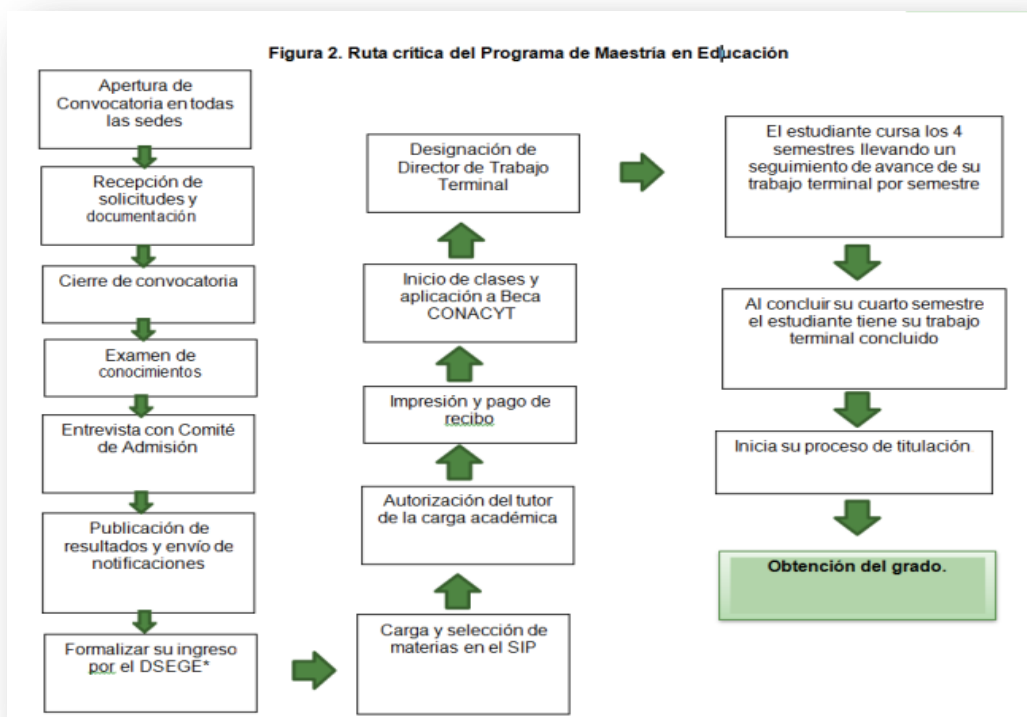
Figura 2. Ruta crítica del Programa de Maestría en Educación

Apertura de Convocatoria en todas las sedes

Recepción de solicitudes y documentación

Cierre de convocatoria

Examen de conocimientos

Entrevista con Comité de Admisión

Publicación de resultados y envío de notificaciones

Formalizar su ingreso por el DSEGE*

Carga y selección de materias en el SIP

Autorización del tutor de la carga académica

Impresión y pago de recibo

Inicio de clases y aplicación a Beca CONACYT

Designación de Director de Trabajo Terminal

El estudiante cursa los 4 semestres llevando un seguimiento de avance de su trabajo terminal por semestre

Al concluir su cuarto semestre el estudiante tiene su trabajo terminal concluido

Inicia su proceso de titulación

Obtención del grado.